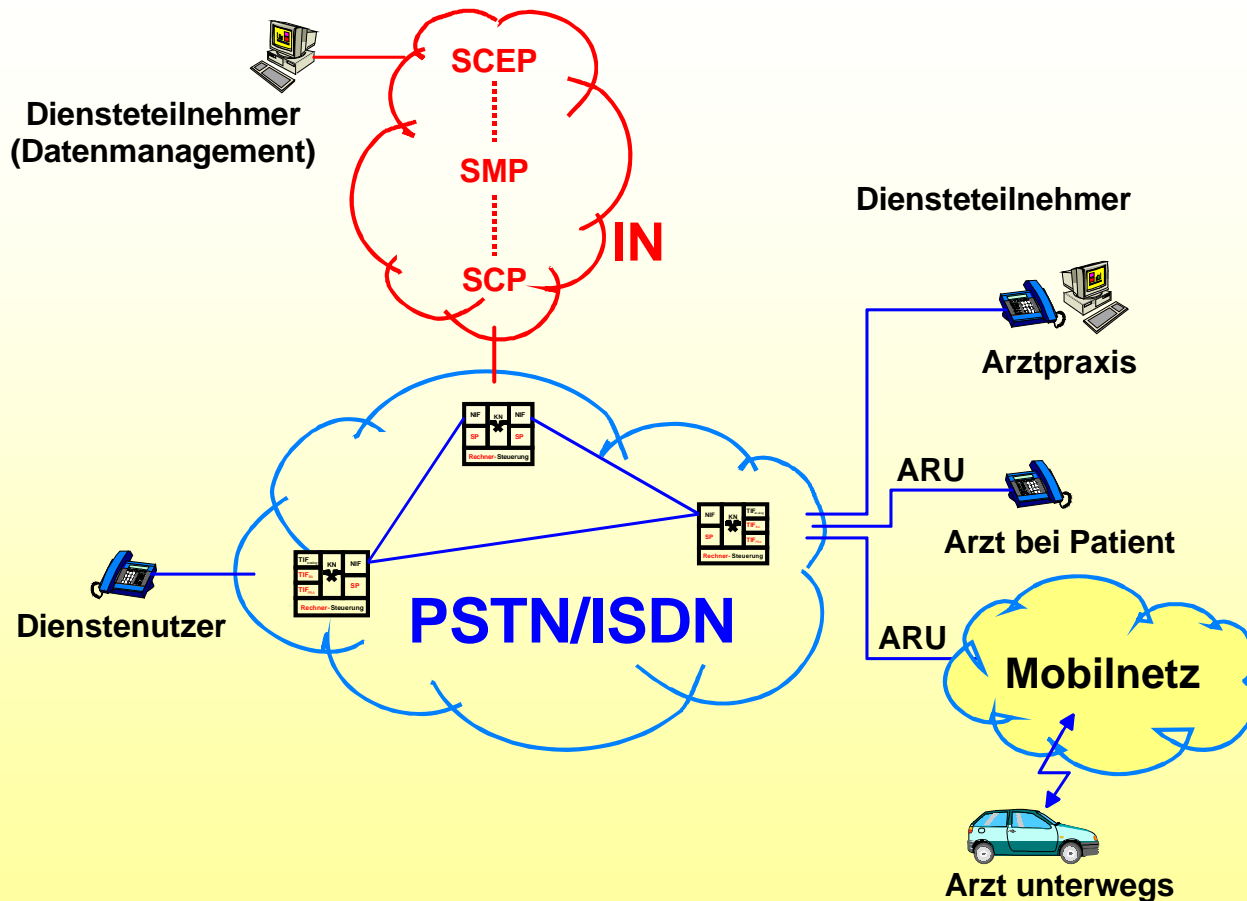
Diensteteilnehmer (Datenmanagement)

SCEP

SMP

SCP

IN

Diensteteilnehmer

Arztpraxis

NIF KN NIF
SP SP
Rechner-Steuerung

ARU

Arzt bei Patient

NIF KN TIF
SP TIF
TIF
Rechner-Steuerung

TIF KN NIF
TIF SP
TIF
Rechner-Steuerung

Dienstenutzer

PSTN/ISDN

ARU

Mobilnetz

Arzt unterwegs